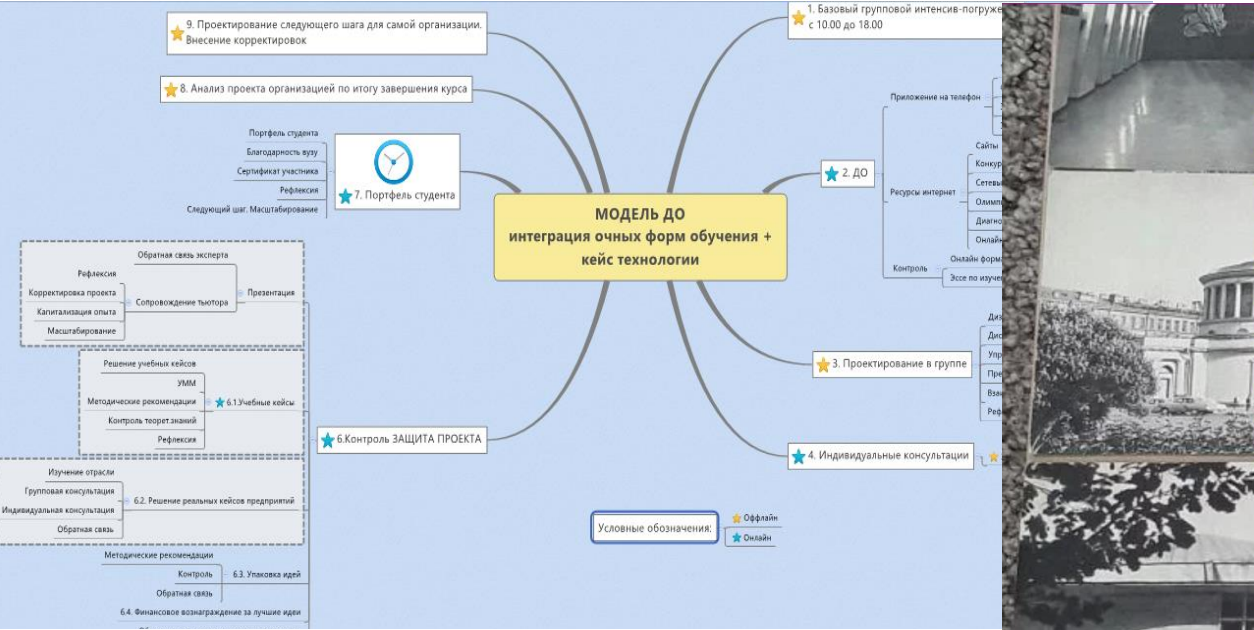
9. Проектирование следующего шага для самой организации. Внесение корректировок

8. Анализ проекта организацией по итогу завершения курса

Портфель студента
Благодарность вузу
Сертификат участника
Рефлексия
Следующий шаг. Масштабирование

7. Портфель студента

МОДЕЛЬ ДО
интеграция очных форм обучения + кейс технологии

1. Базовый групповой интенсив-погруже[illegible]
с 10.00 до 18.00

Приложение на телефон
Сайты
Конкур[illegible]
Сетевы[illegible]
Олимп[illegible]
Диагно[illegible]
Онлайн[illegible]
Ресурсы интернет
2. ДО
Контроль
Онлайн форм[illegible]
Эссе по изучен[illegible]

Обратная связь эксперта
Рефлексия
Корректировка проекта
Капитализация опыта
Масштабирование
Сопровождение тьютора
Презентация

Решение учебных кейсов
УММ
Методические рекомендации
Контроль теорет.знаний
Рефлексия
6.1.Учебные кейсы

6.Контроль ЗАЩИТА ПРОЕКТА

Изучение отрасли
Групповая консультация
Индивидуальная консультация
Обратная связь
6.2. Решение реальных кейсов предприятий

Методические рекомендации
Контроль
Обратная связь
6.3. Упаковка идей
6.4. Финансовое вознаграждение за лучшие идеи

Ди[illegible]
Дис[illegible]
Упр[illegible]
Пре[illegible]
Вза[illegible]
Реф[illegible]
3. Проектирование в группе

4. Индивидуальные консультации

Условные обозначения:
Оффлайн
Онлайн